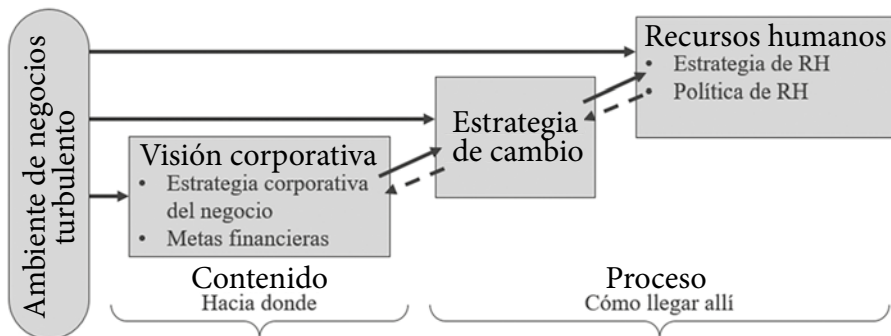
Ambiente de negocios turbulento

Recursos humanos
• Estrategia de RH
• Política de RH

Estrategia de cambio

Visión corporativa
• Estrategia corporativa del negocio
• Metas financieras

Contenido
Hacia donde

Proceso
Cómo llegar allí